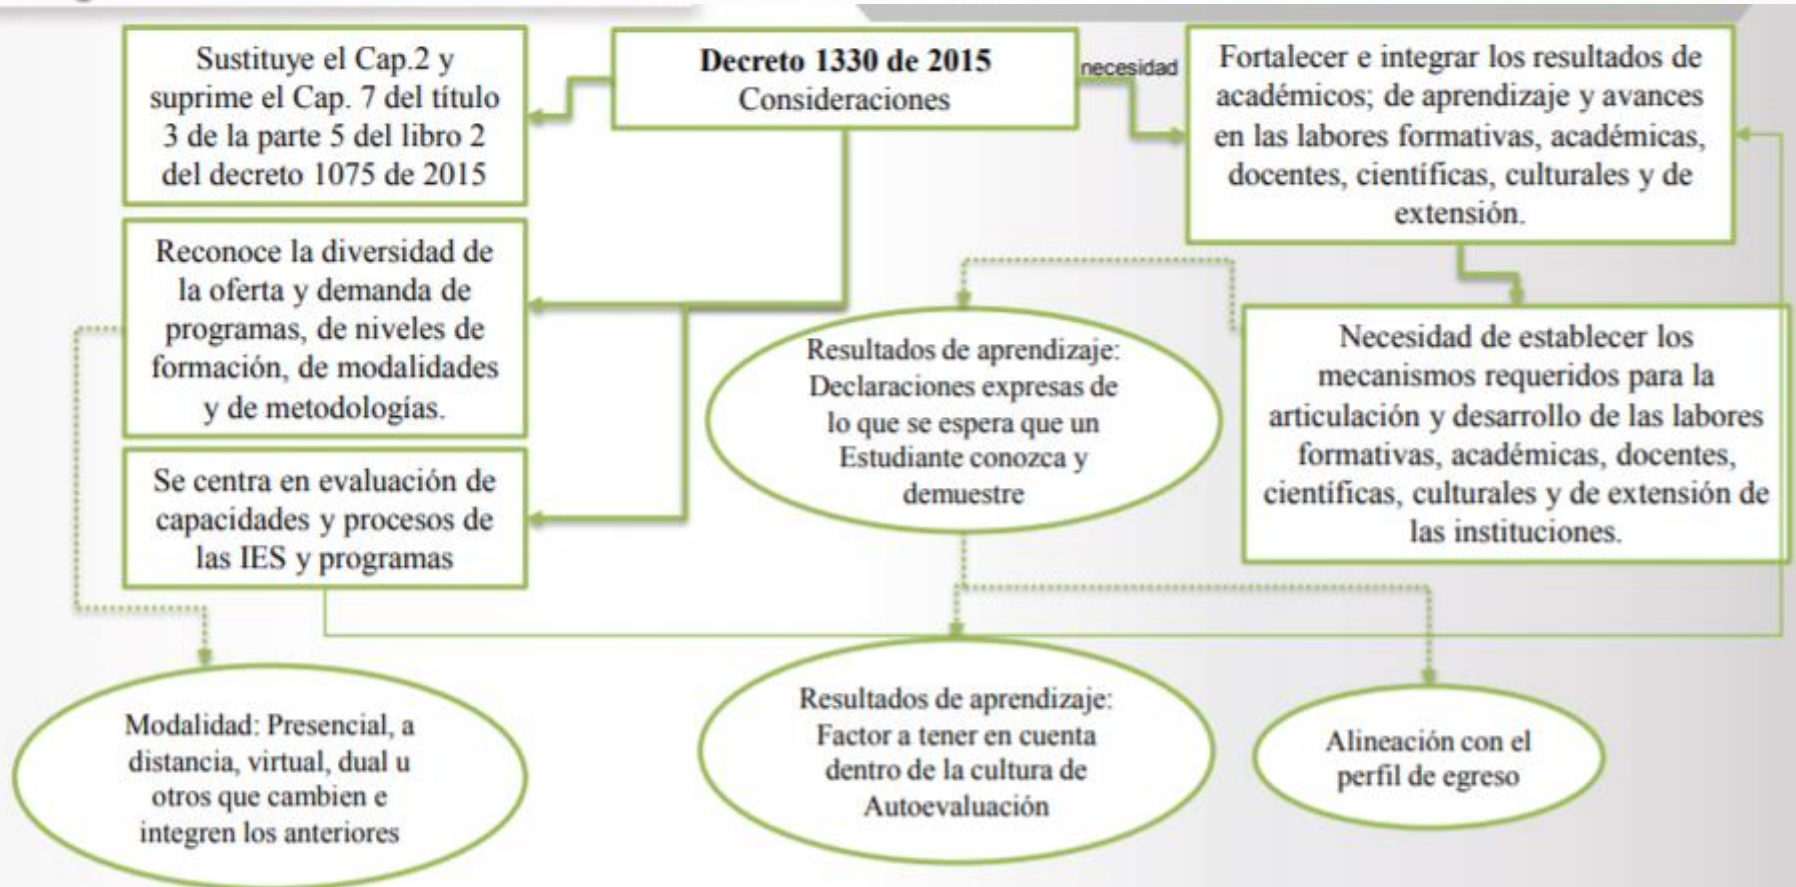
Decreto 1330 de 2015
Consideraciones

Sustituye el Cap.2 y suprime el Cap. 7 del título 3 de la parte 5 del libro 2 del decreto 1075 de 2015

necesidad

Fortalecer e integrar los resultados de académicos; de aprendizaje y avances en las labores formativas, académicas, docentes, científicas, culturales y de extensión.

Reconoce la diversidad de la oferta y demanda de programas, de niveles de formación, de modalidades y de metodologías.

Se centra en evaluación de capacidades y procesos de las IES y programas

Resultados de aprendizaje: Declaraciones expresas de lo que se espera que un Estudiante conozca y demuestre

Necesidad de establecer los mecanismos requeridos para la articulación y desarrollo de las labores formativas, académicas, docentes, científicas, culturales y de extensión de las instituciones.

Modalidad: Presencial, a distancia, virtual, dual u otros que cambien e integren los anteriores

Resultados de aprendizaje: Factor a tener en cuenta dentro de la cultura de Autoevaluación

Alineación con el perfil de egreso